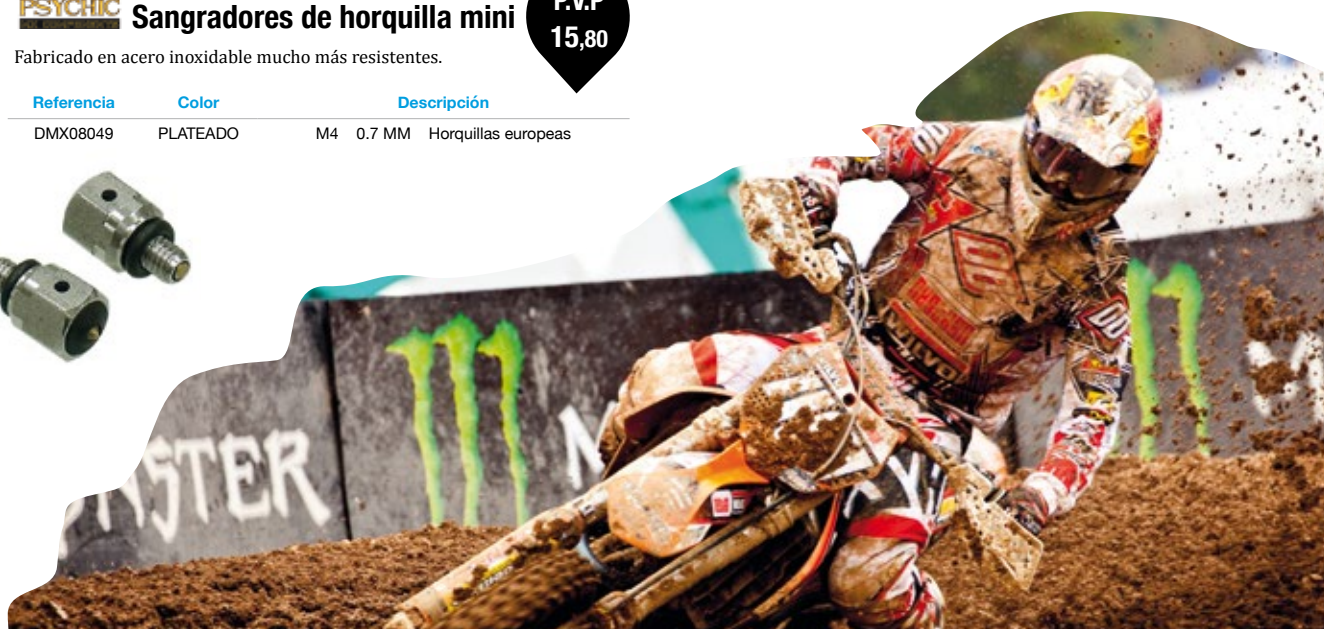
PSYCHIC Sangradores de horquilla mini

P.V.P
15,80

Fabricado en acero inoxidable mucho más resistentes.

| Referencia | Color | Descripción |
|---|---|---|
| DMX08049 | PLATEADO | M4 0.7 MM Horquillas europeas |

NSTER